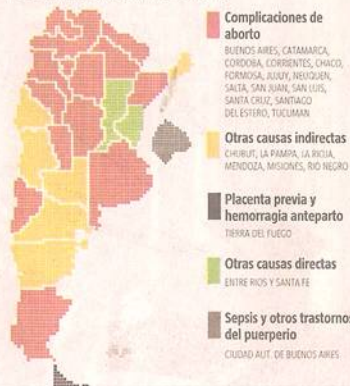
Complicaciones de aborto
BUENOS AIRES, CATAMARCA, CORDOBA, CORRIENTES, CHACO, FORMOSA, JUJUY, NEUQUEN, SALTA, SAN JUAN, SAN LUIS, SANTA CRUZ, SANTIAGO DEL ESTERO, TUCUMAN

Otras causas indirectas
CHUBUT, LA PAMPA, LA RIOJA, MENDOZA, MISIONES, RIO NEGRO

Placenta previa y hemorragia anteparto
TIERRA DEL FUEGO

Otras causas directas
ENTRE RIOS Y SANTA FE

Sepsis y otros trastornos del puerperio
CIUDAD AUT. DE BUENOS AIRES